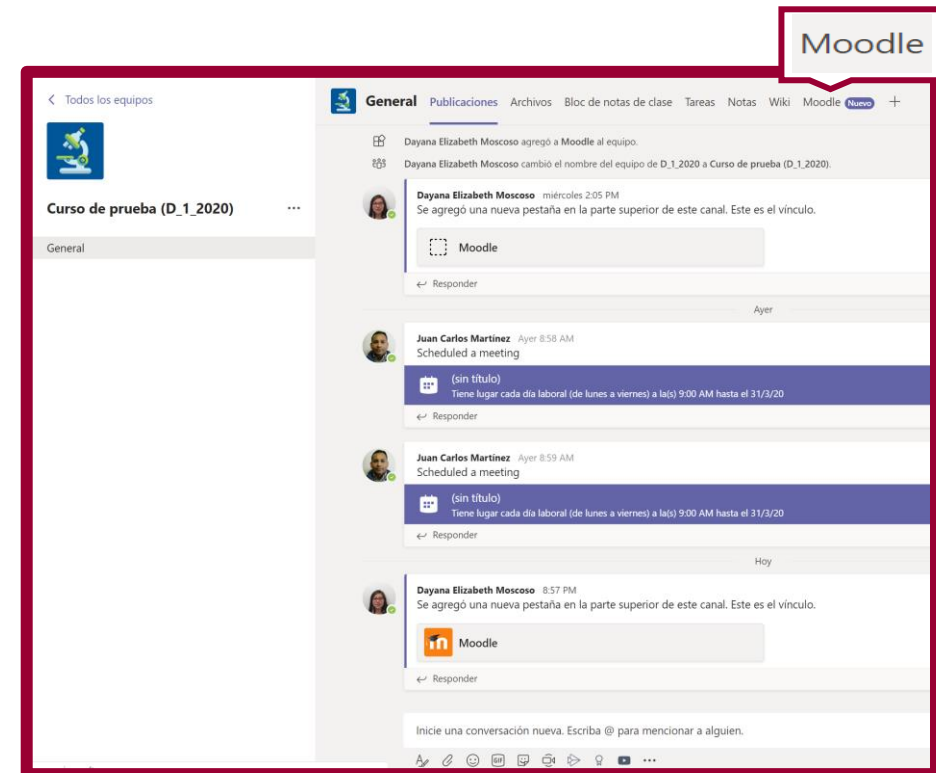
Moodle

< Todos los equipos

Curso de prueba (D_1_2020) ···

General

General Publicaciones Archivos Bloc de notas de clase Tareas Notas Wiki Moodle Nuevo +

Dayana Elizabeth Moscoso agregó a Moodle al equipo.

Dayana Elizabeth Moscoso cambió el nombre del equipo de D_1_2020 a Curso de prueba (D_1_2020).

Dayana Elizabeth Moscoso miércoles 2:05 PM
Se agregó una nueva pestaña en la parte superior de este canal. Este es el vínculo.

Moodle

Responder

Ayer

Juan Carlos Martínez Ayer 8:58 AM
Scheduled a meeting

(sin título)
Tiene lugar cada día laboral (de lunes a viernes) a la(s) 9:00 AM hasta el 31/3/20

Responder

Juan Carlos Martínez Ayer 8:59 AM
Scheduled a meeting

(sin título)
Tiene lugar cada día laboral (de lunes a viernes) a la(s) 9:00 AM hasta el 31/3/20

Responder

Hoy

Dayana Elizabeth Moscoso 8:57 PM
Se agregó una nueva pestaña en la parte superior de este canal. Este es el vínculo.

Moodle

Responder

Inicie una conversación nueva. Escriba @ para mencionar a alguien.